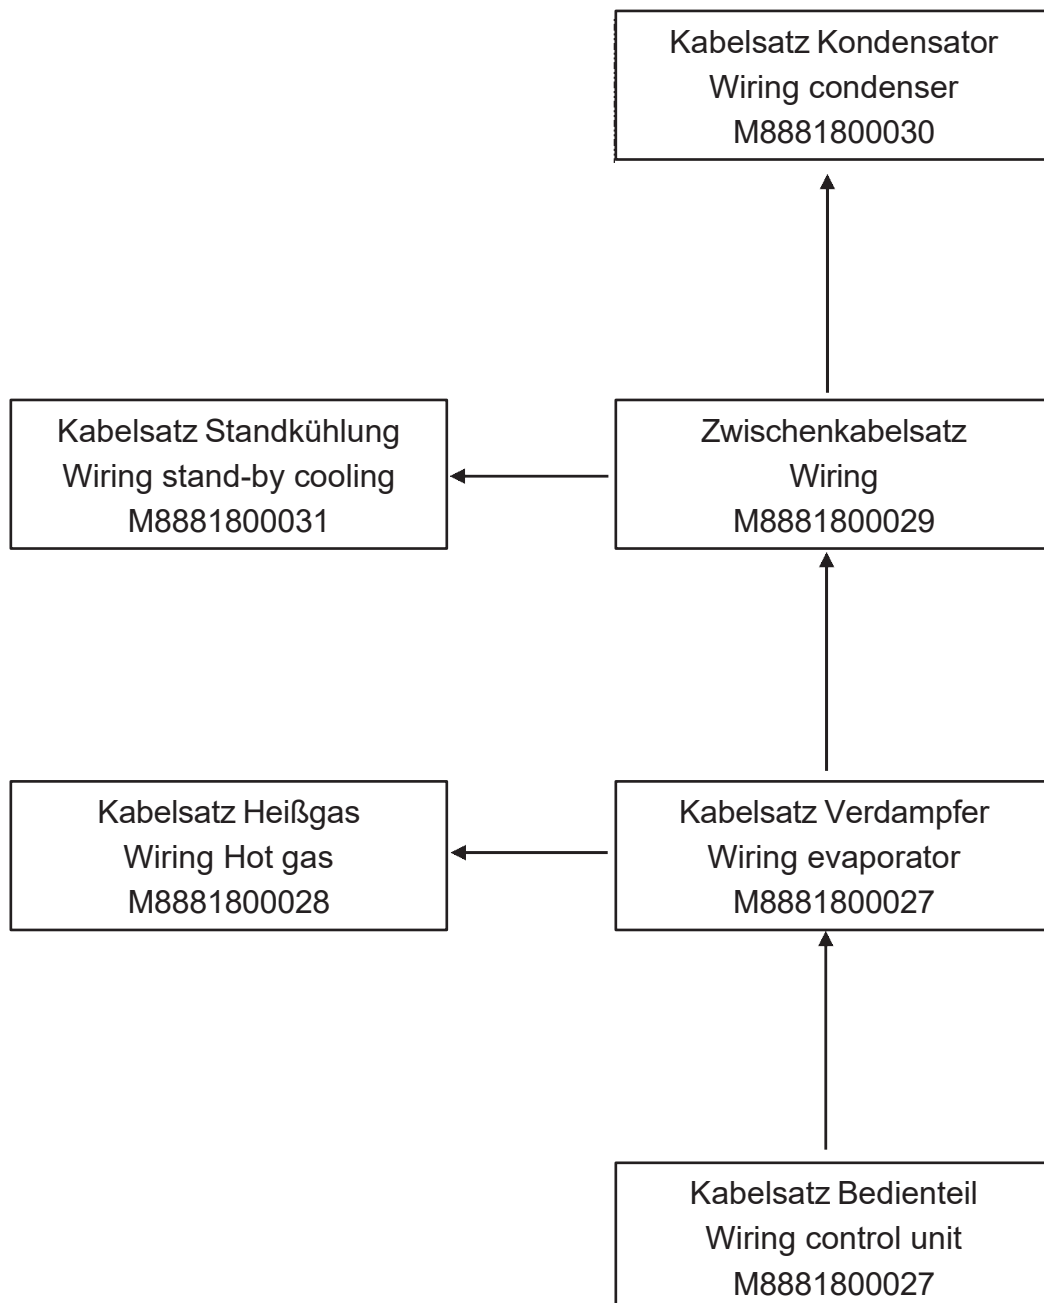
Kabelsatz Kondensator
Wiring condenser
M8881800030

Kabelsatz Standkühlung
Wiring stand-by cooling
M8881800031

Zwischenkabelsatz
Wiring
M8881800029

Kabelsatz Heißgas
Wiring Hot gas
M8881800028

Kabelsatz Verdampfer
Wiring evaporator
M8881800027

Kabelsatz Bedienteil
Wiring control unit
M8881800027